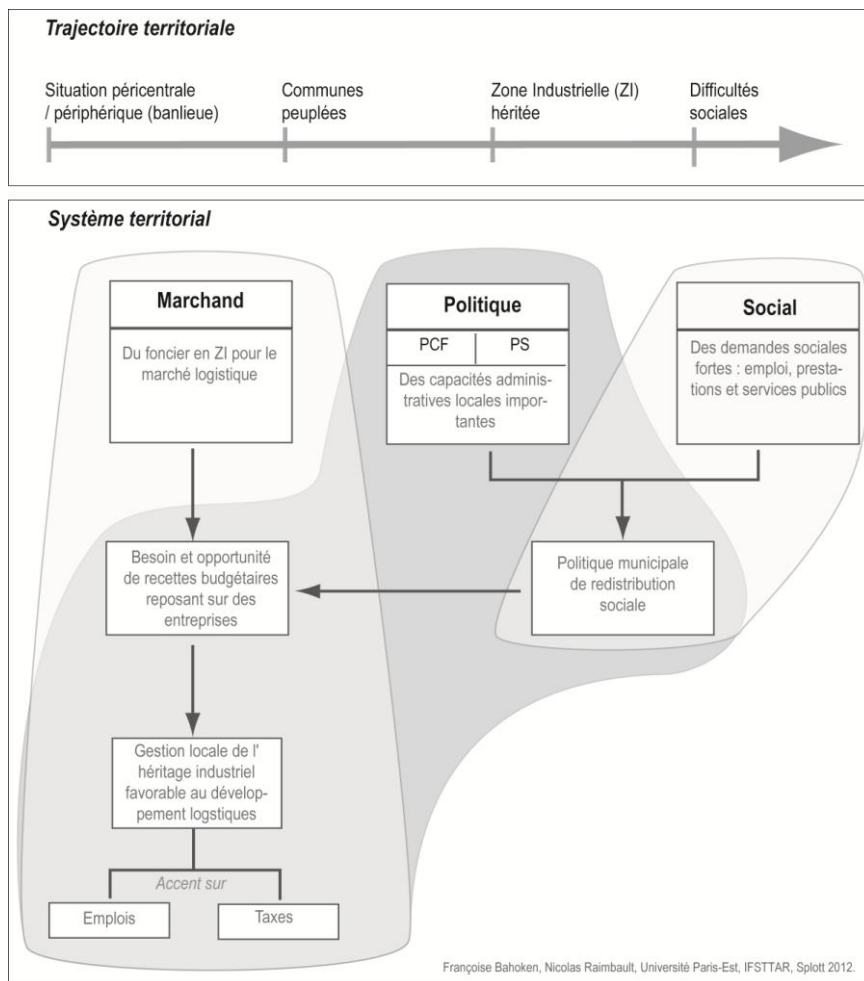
*Trajectoire territoriale*

Situation péricentrale / périphérique (banlieue)

Communes peuplées

Zone Industrielle (ZI) héritée

Difficultés sociales

*Système territorial*

**Marchand**

Du foncier en ZI pour le marché logistique

**Politique**

PCF

PS

Des capacités administratives locales importantes

**Social**

Des demandes sociales fortes : emploi, prestations et services publics

Besoin et opportunité de recettes budgétaires reposant sur des entreprises

Politique municipale de redistribution sociale

Gestion locale de l' héritage industriel favorable au développement logstiques

Accent sur

Emplois

Taxes

Françoise Bahoken, Nicolas Raimbault, Université Paris-Est, IFSTTAR, Splott 2012.